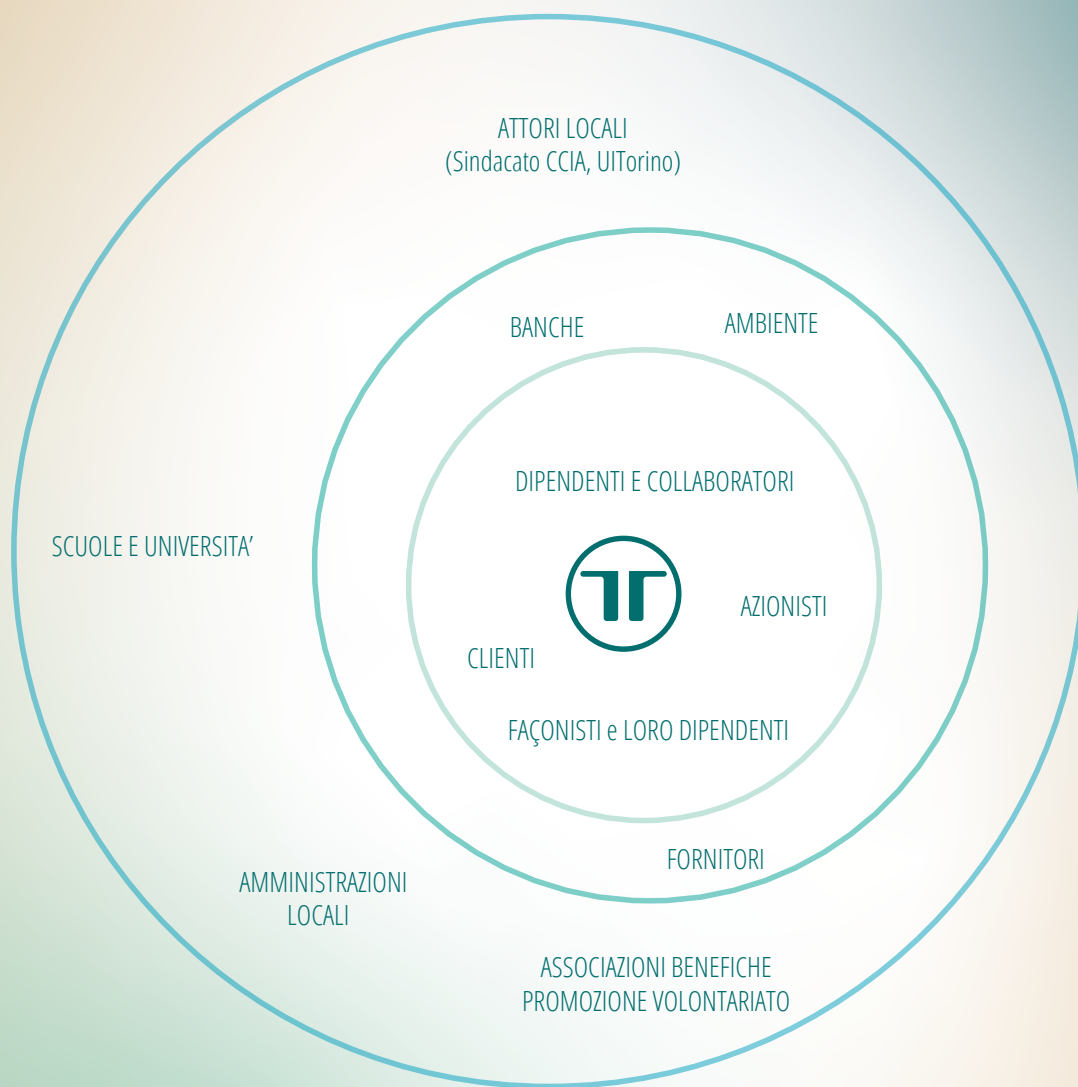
ATTORI LOCALI
(Sindacato CCIA, UITorino)

BANCHE

AMBIENTE

SCUOLE E UNIVERSITA'

DIPENDENTI E COLLABORATORI

AZIONISTI

CLIENTI

FAÇONISTI e LORO DIPENDENTI

FORNITORI

AMMINISTRAZIONI LOCALI

ASSOCIAZIONI BENEFICHE
PROMOZIONE VOLONTARIATO